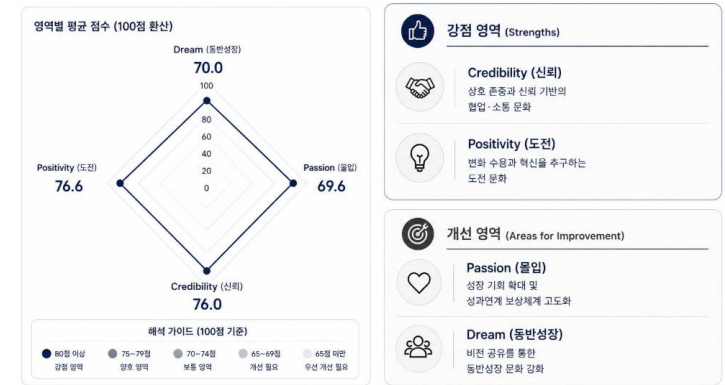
영역별 평균 점수 (100점 환산)

Dream (동반성장)
70.0

100
80
60
40
20
0

Positivity (도전)
76.6

Passion (몰입)
69.6

Credibility (신뢰)
76.0

해석 가이드 (100점 기준)

80점 이상 강점 영역
75~79점 양호 영역
70~74점 보통 영역
65~69점 개선 필요
65점 미만 우선 개선 필요

강점 영역 (Strengths)

Credibility (신뢰)
상호 존중과 신뢰 기반의 협업·소통 문화

Positivity (도전)
변화 수용과 혁신을 추구하는 도전 문화

개선 영역 (Areas for Improvement)

Passion (몰입)
성장 기회 확대 및 성과연계 보상체계 고도화

Dream (동반성장)
비전 공유를 통한 동반성장 문화 강화